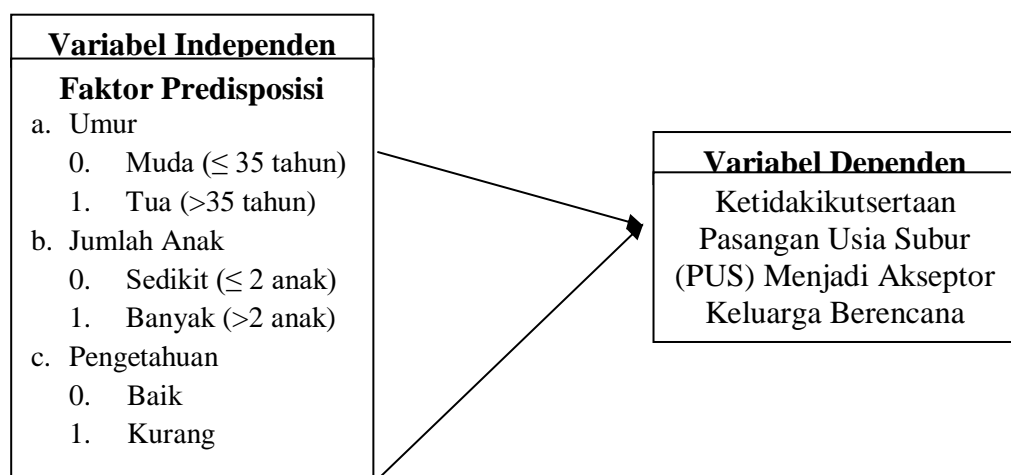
Variabel Independen

Faktor Predisposisi

a. Umur
0. Muda ($\leq$ 35 tahun)
1. Tua (>35 tahun)

b. Jumlah Anak
0. Sedikit ($\leq$ 2 anak)
1. Banyak (>2 anak)

c. Pengetahuan
0. Baik
1. Kurang

Variabel Dependen

Ketidakikutsertaan Pasangan Usia Subur (PUS) Menjadi Akseptor Keluarga Berencana